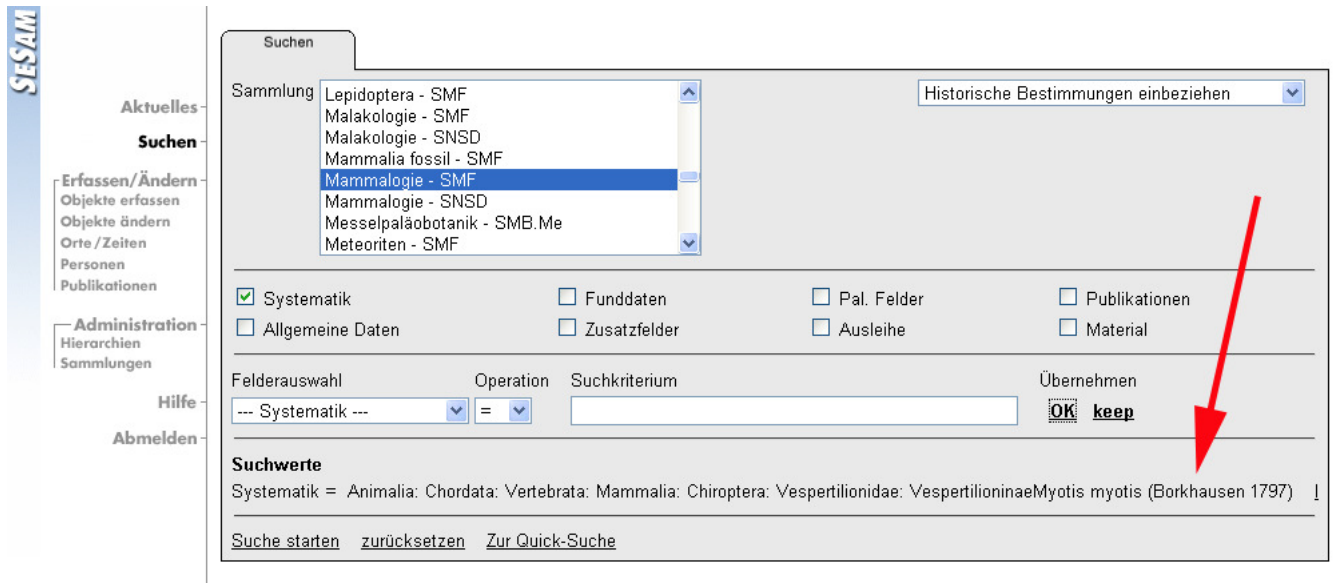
SESAM

Aktuelles
Suchen
Erfassen/Ändern
Objekte erfassen
Objekte ändern
Orte/Zeiten
Personen
Publikationen
Administration
Hierarchien
Sammlungen
Hilfe
Abmelden

Suchen

Sammlung
Lepidoptera - SMF
Malakologie - SMF
Malakologie - SNSD
Mammalia fossil - SMF
Mammalogie - SMF
Mammalogie - SNSD
Messelpaläobotanik - SMB.Me
Meteoriten - SMF

Historische Bestimmungen einbeziehen

Systematik
Funddaten
Pal. Felder
Publikationen
Allgemeine Daten
Zusatzfelder
Ausleihe
Material

Felderauswahl
Operation
Suchkriterium
Übernehmen
--- Systematik ---
=
OK keep

Suchwerte
Systematik = Animalia: Chordata: Vertebrata: Mammalia: Chiroptera: Vespertilionidae: VespertilioninaeMyotis myotis (Borkhausen 1797) !

Suche starten zurücksetzen Zur Quick-Suche